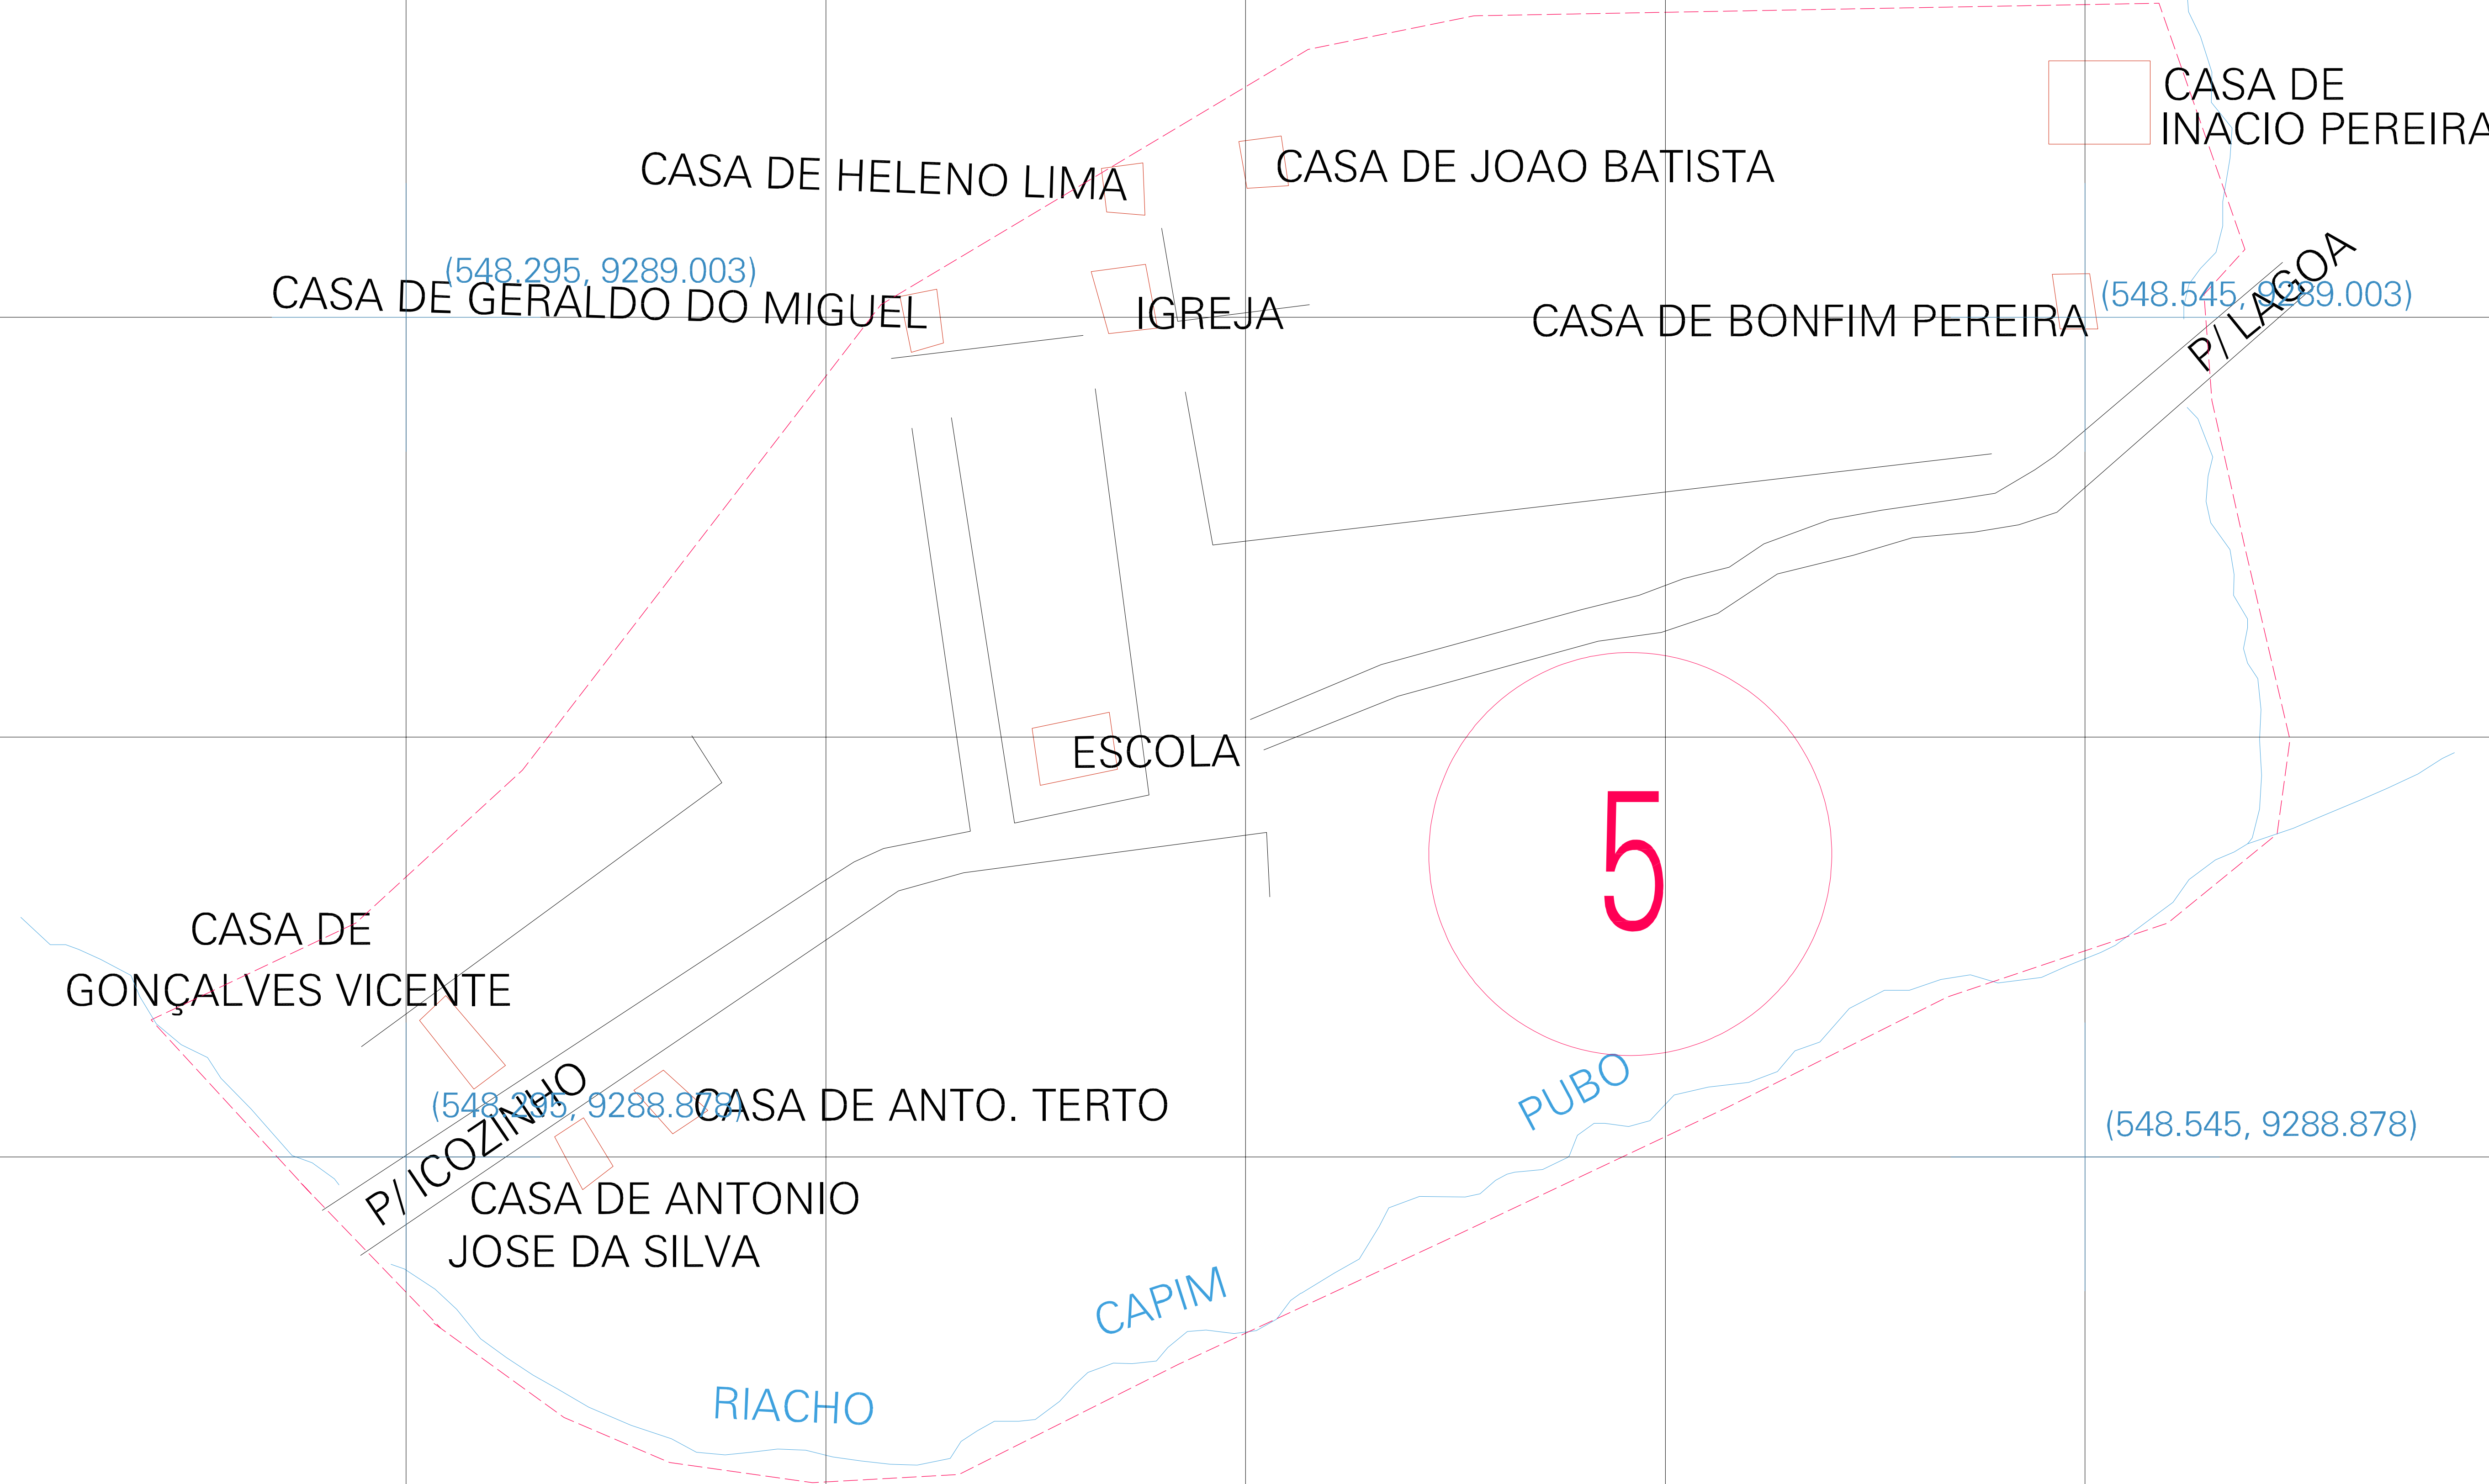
CASA DE
INACIO PEREIRA

CASA DE HELENO LIMA

CASA DE JOAO BATISTA

(548.295, 9289.003)

CASA DE GERALDO DO MIGUEL

IGREJA

CASA DE BONFIM PEREIRA

(548.545, 9289.003)

P/ LAGOA

ESCOLA

5

CASA DE
GONÇALVES VICENTE

(548.295, 9288.878)

CASA DE ANTO. TERTO

P/ ICOZINHO

PUBO

(548.545, 9288.878)

CASA DE ANTONIO
JOSE DA SILVA

CAPIM

RIACHO